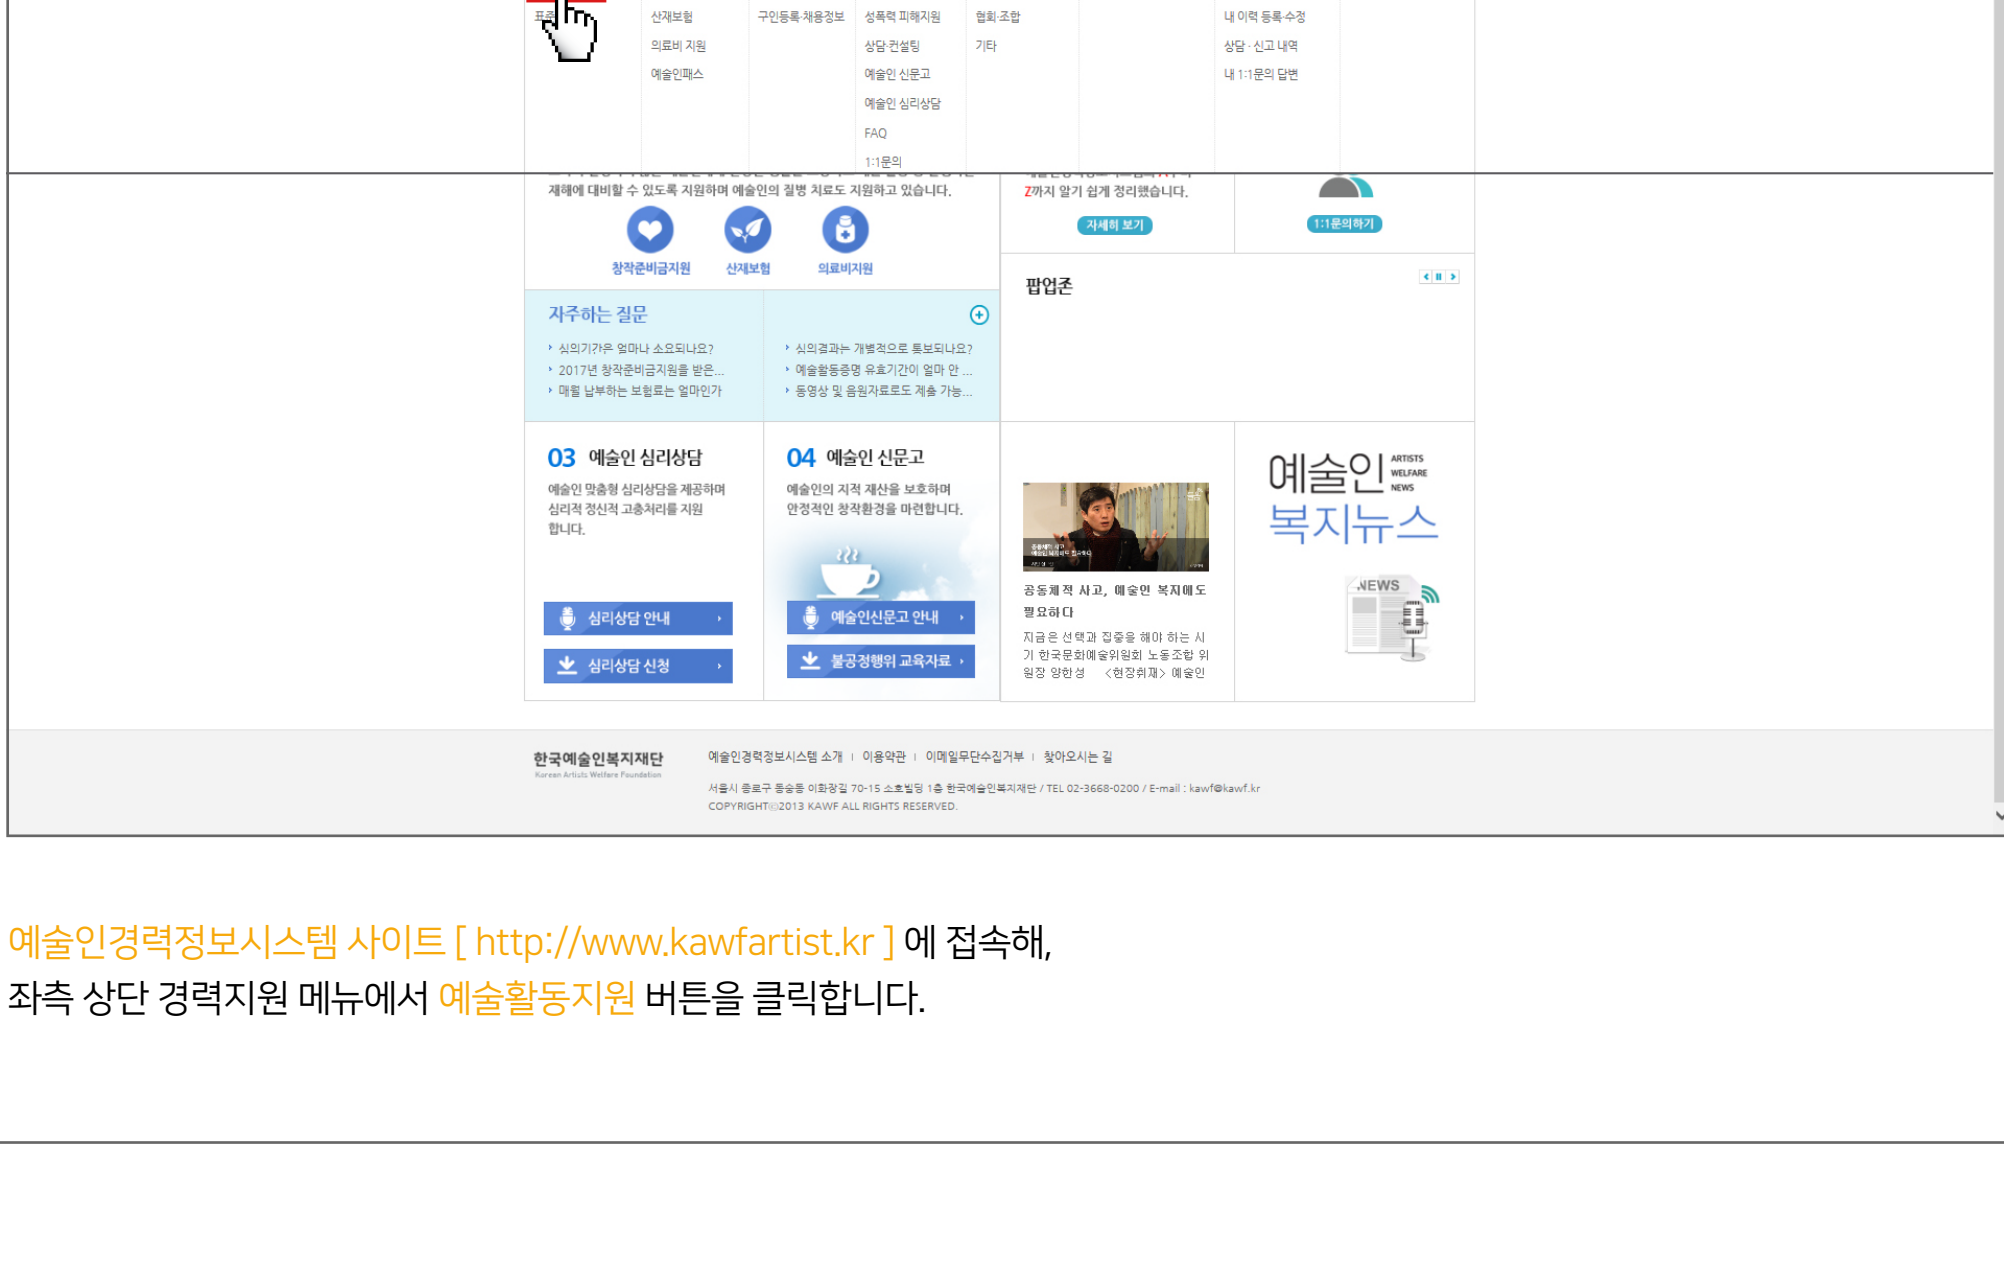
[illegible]
산재보험
의료비 지원
예술인패스

구인등록·채용정보

성폭력 피해지원
상담·컨설팅
예술인 신문고
예술인 심리상담
FAQ
1:1문의

협회·조합
기타

내 이력 등록·수정
상담 · 신고 내역
내 1:1문의 답변

재해에 대비할 수 있도록 지원하며 예술인의 질병 치료도 지원하고 있습니다.

창작준비금지원 산재보험 의료비지원

Z까지 알기 쉽게 정리했습니다.
자세히 보기

1:1문의하기

팝업존

자주하는 질문
› 심의기간은 얼마나 소요되나요?
› 2017년 창작준비금지원을 받은...
› 매월 납부하는 보험료는 얼마인가
› 심의결과는 개별적으로 통보되나요?
› 예술활동증명 유효기간이 얼마 안 ...
› 동영상 및 음원자료로도 제출 가능...

03 예술인 심리상담
예술인 맞춤형 심리상담을 제공하며 심리적 정신적 고충처리를 지원합니다.
심리상담 안내
심리상담 신청

04 예술인 신문고
예술인의 지적 재산을 보호하며 안정적인 창작환경을 마련합니다.
예술인신문고 안내
불공정행위 교육자료

공동체적 사고, 예술인 복지에도 필요하다
지금은 선택과 집중을 해야 하는 시기 한국문화예술위원회 노동조합 위원장 양한성 <현장취재> 예술인

예술인 ARTISTS WELFARE NEWS
복지뉴스
NEWS

한국예술인복지재단
Korean Artists Welfare Foundation
예술인경력정보시스템 소개 | 이용약관 | 이메일무단수집거부 | 찾아오시는 길
서울시 종로구 동숭동 이화장길 70-15 소호빌딩 1층 한국예술인복지재단 / TEL 02-3668-0200 / E-mail : kawf@kawf.kr
COPYRIGHT©2013 KAWF ALL RIGHTS RESERVED.

예술인경력정보시스템 사이트 [ http://www.kawfartist.kr ] 에 접속해,
좌측 상단 경력지원 메뉴에서 예술활동지원 버튼을 클릭합니다.